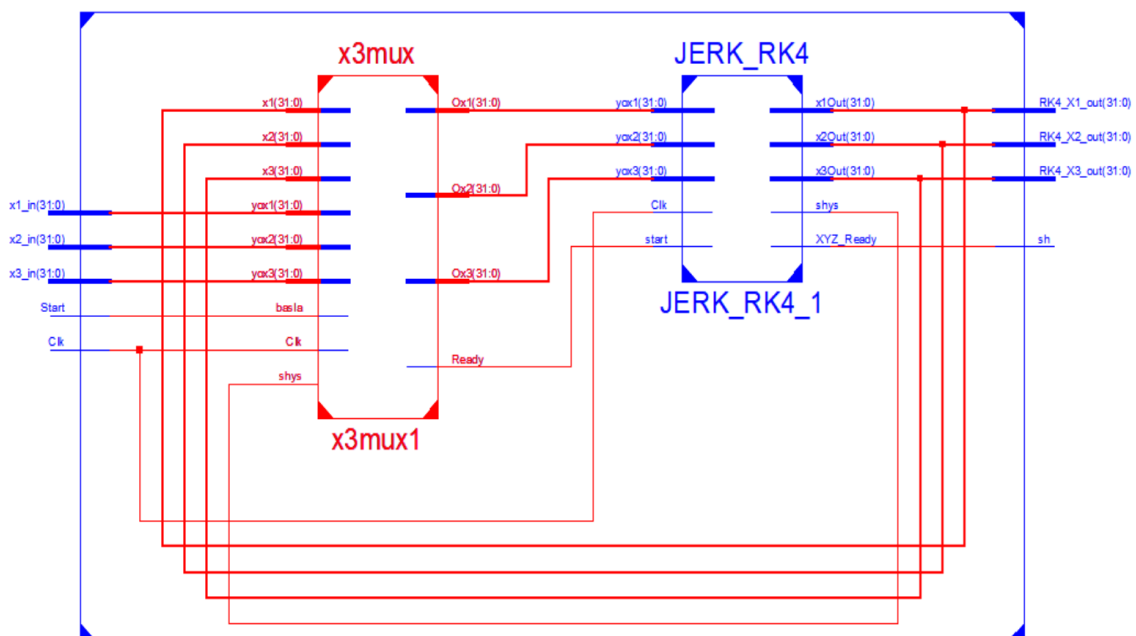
x3mux

x1(31:0)
x2(31:0)
x3(31:0)
yox1(31:0)
yox2(31:0)
yox3(31:0)
basla
Clk
shys

Ox1(31:0)
Ox2(31:0)
Ox3(31:0)
Ready

x3mux1

x1_in(31:0)
x2_in(31:0)
x3_in(31:0)
Start
Clk

JERK_RK4

yox1(31:0)
yox2(31:0)
yox3(31:0)
Clk
start

x1Out(31:0)
x2Out(31:0)
x3Out(31:0)
shys
XYZ_Ready

JERK_RK4_1

RK4_X1_out(31:0)
RK4_X2_out(31:0)
RK4_X3_out(31:0)
sh